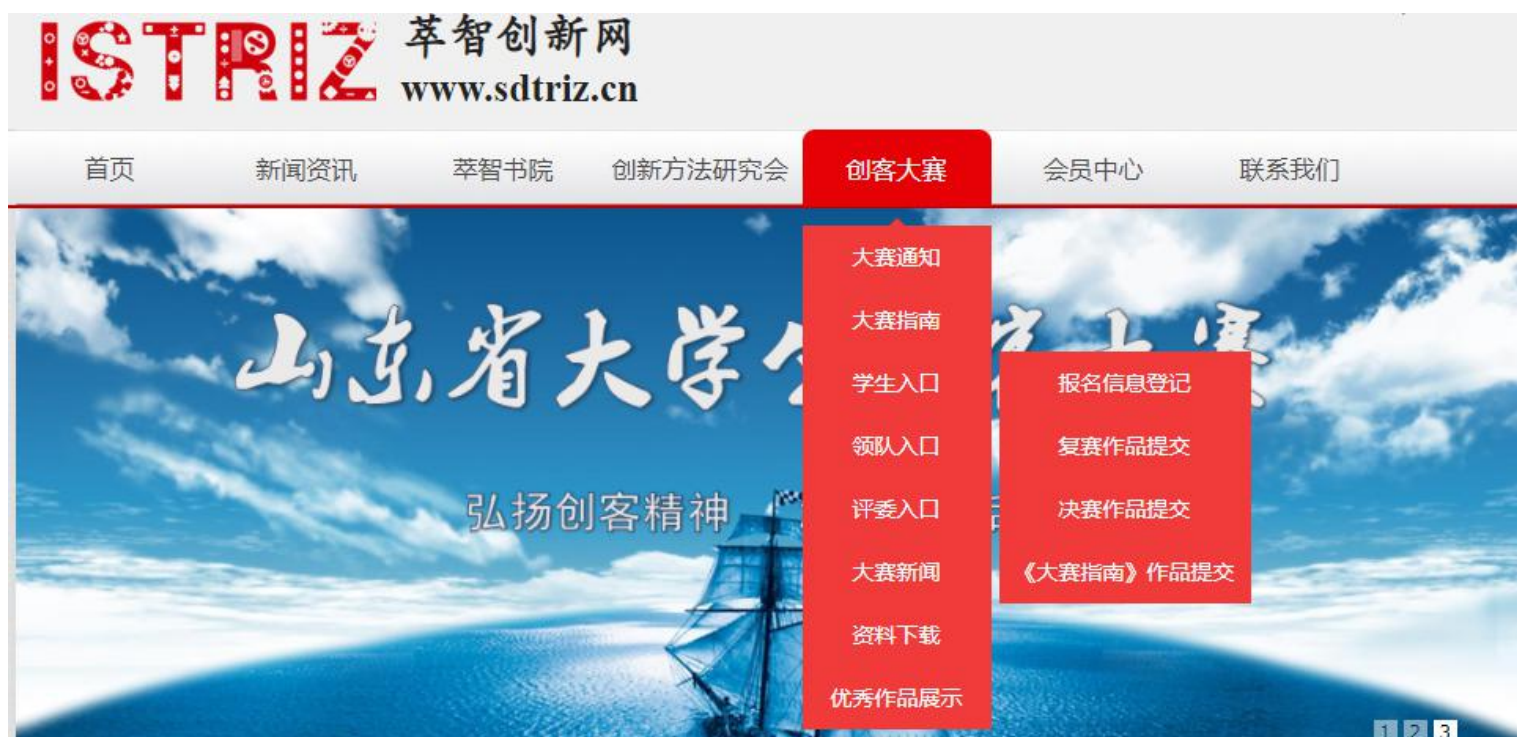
ISTRIZ 萃智创新网
www.sdtriz.cn

首页 新闻资讯 萃智书院 创新方法研究会 创客大赛 会员中心 联系我们

大赛通知
大赛指南
学生入口
领队入口
评委入口
大赛新闻
资料下载
优秀作品展示

报名信息登记
复赛作品提交
决赛作品提交
《大赛指南》作品提交

山东省大学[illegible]

弘扬创客精神 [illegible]

1 2 3